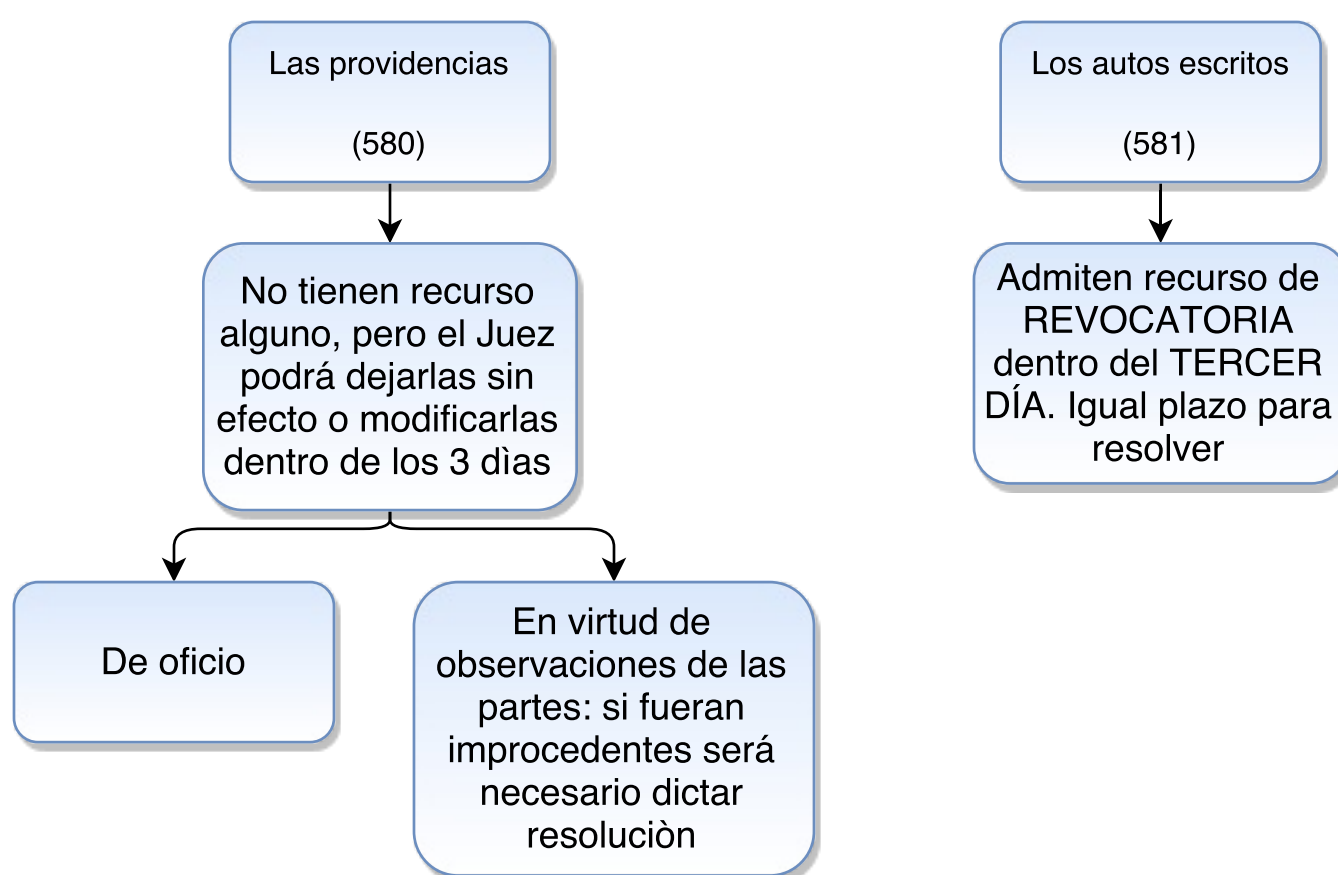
Las providencias

(580)

No tienen recurso alguno, pero el Juez podrá dejarlas sin efecto o modificarlas dentro de los 3 dìas

De oficio

En virtud de observaciones de las partes: si fueran improcedentes será necesario dictar resoluciòn

Los autos escritos

(581)

Admiten recurso de REVOCATORIA dentro del TERCER DÍA. Igual plazo para resolver